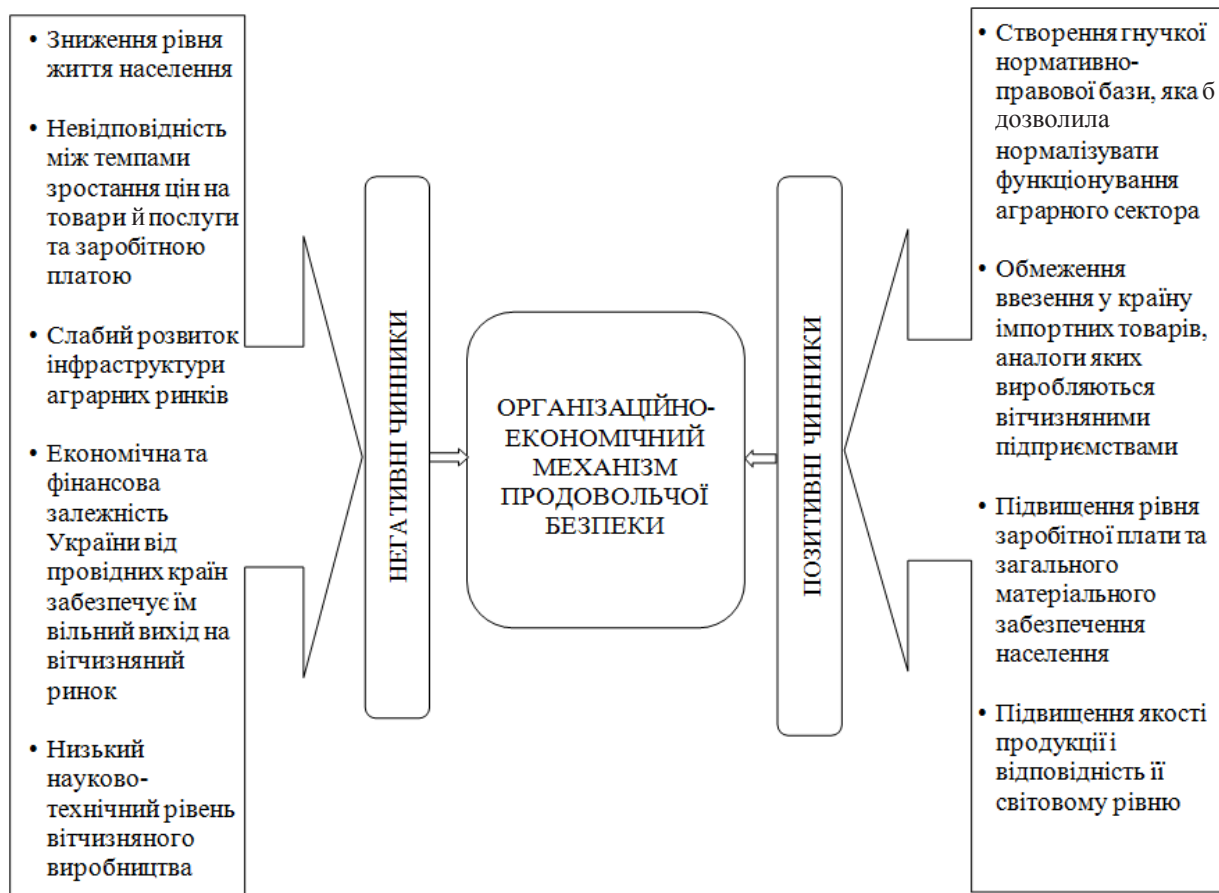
• Зниження рівня життя населення

• Невідповідність між темпами зростання цін на товари й послуги та заробітною платою

• Слабий розвиток інфраструктури аграрних ринків

• Економічна та фінансова залежність України від провідних країн забезпечує їм вільний вихід на вітчизняний ринок

• Низький науково-технічний рівень вітчизняного виробництва

НЕГАТИВНІ ЧИННИКИ

ОРГАНІЗАЦІЙНО-ЕКОНОМІЧНИЙ МЕХАНІЗМ ПРОДОВОЛЬЧОЇ БЕЗПЕКИ

ПОЗИТИВНІ ЧИННИКИ

• Створення гнучкої нормативно-правової бази, яка б дозволила нормалізувати функціонування аграрного сектора

• Обмеження ввезення у країну імпортних товарів, аналоги яких виробляються вітчизняними підприємствами

• Підвищення рівня заробітної плати та загального матеріального забезпечення населення

• Підвищення якості продукції і відповідність її світовому рівню